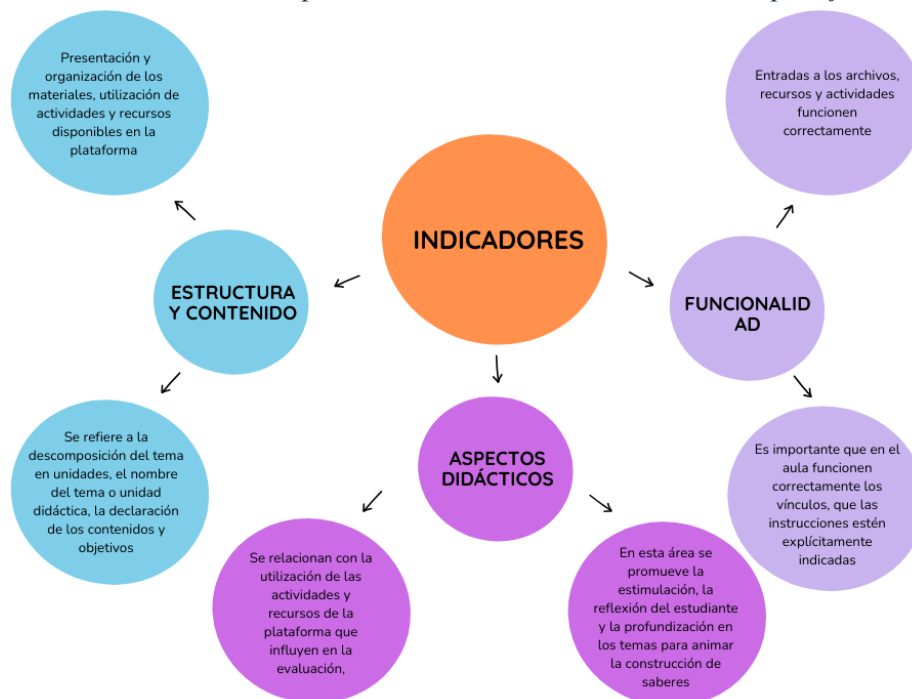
INDICADORES

ESTRUCTURA Y CONTENIDO

Presentación y organización de los materiales, utilización de actividades y recursos disponibles en la plataforma

Se refiere a la descomposición del tema en unidades, el nombre del tema o unidad didáctica, la declaración de los contenidos y objetivos

ASPECTOS DIDÁCTICOS

Se relacionan con la utilización de las actividades y recursos de la plataforma que influyen en la evaluación,

En esta área se promueve la estimulación, la reflexión del estudiante y la profundización en los temas para animar la construcción de saberes

FUNCIONALID AD

Entradas a los archivos, recursos y actividades funcionen correctamente

Es importante que en el aula funcionen correctamente los vínculos, que las instrucciones estén explícitamente indicadas